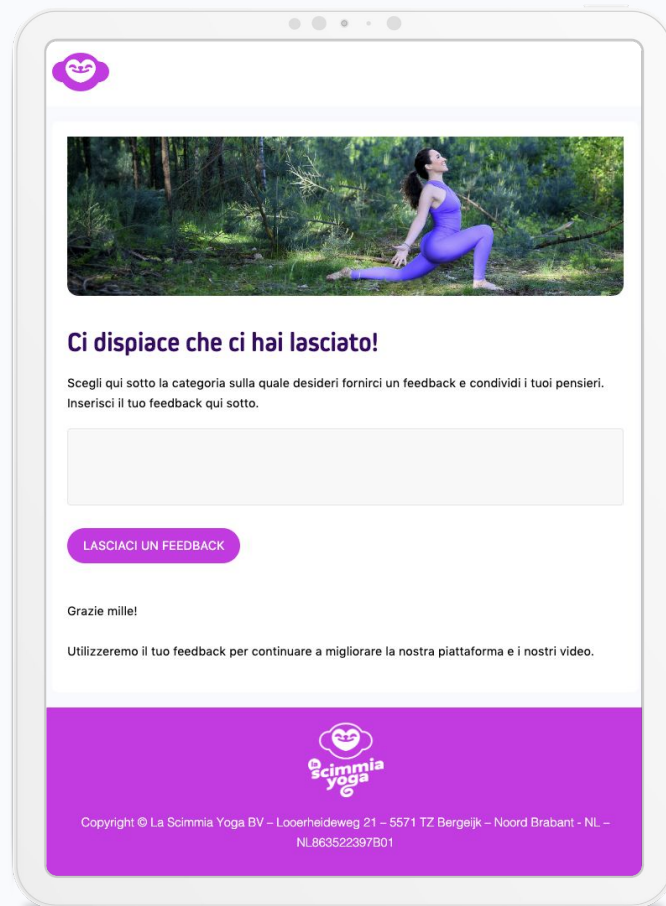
Ci dispiace che ci hai lasciato!

Scegli qui sotto la categoria sulla quale desideri fornirci un feedback e condividi i tuoi pensieri. Inserisci il tuo feedback qui sotto.

LASCIACI UN FEEDBACK

Grazie mille!

Utilizzeremo il tuo feedback per continuare a migliorare la nostra piattaforma e i nostri video.

la scimmia yoga

Copyright © La Scimmia Yoga BV – Looerheideweg 21 – 5571 TZ Bergeijk – Noord Brabant - NL – NL863522397B01